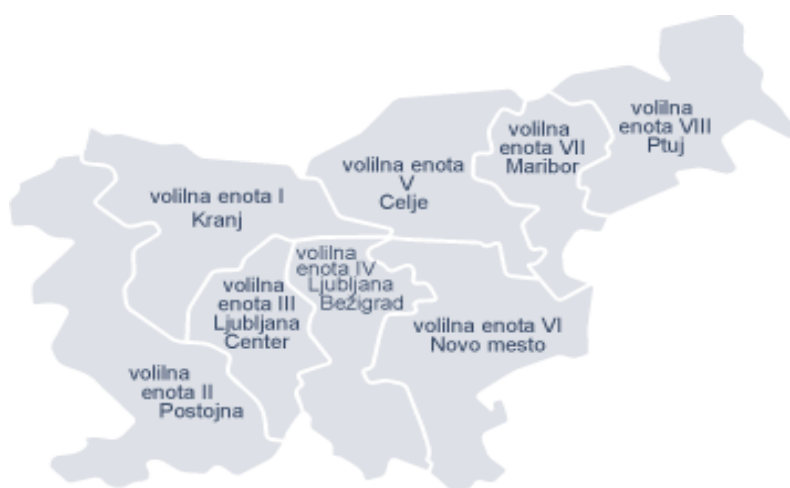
volilna enota VIII Ptuj

volilna enota VII Maribor

volilna enota V Celje

volilna enota I Kranj

volilna enota IV Ljubljana Bežigrad

volilna enota III Ljubljana Center

volilna enota VI Novo mesto

volilna enota II Postojna